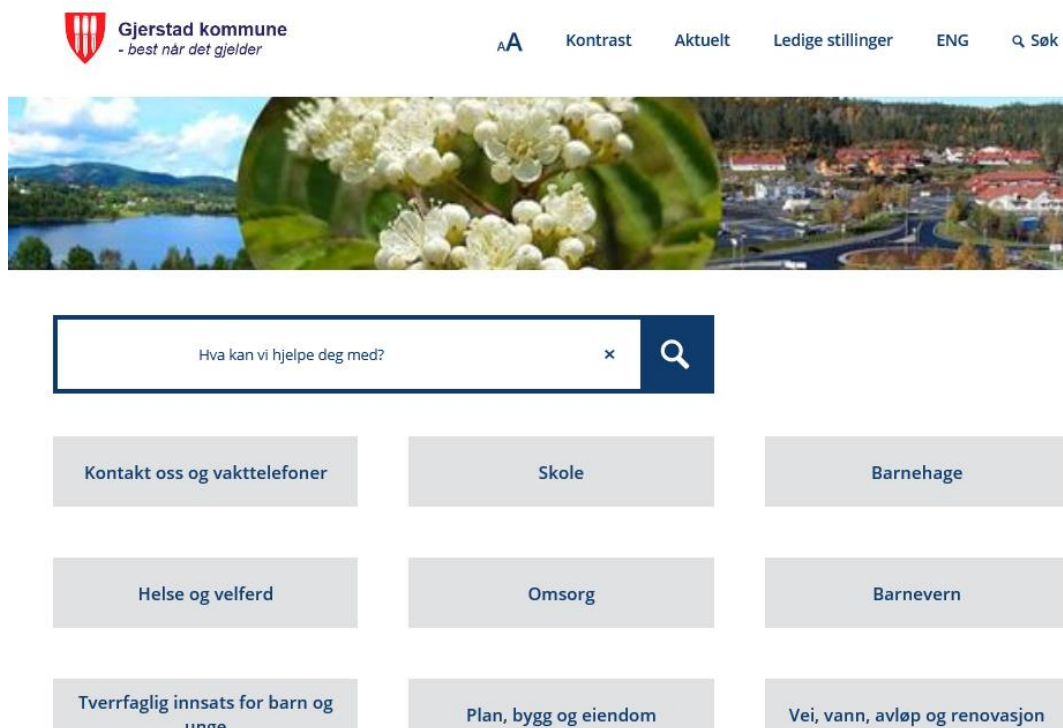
Gjerstad kommune
- best når det gjelder

AA Kontrast Aktuelt Ledige stillinger ENG Søk

Hva kan vi hjelpe deg med? ×

Kontakt oss og vakttelefoner

Skole

Barnehage

Helse og velferd

Omsorg

Barnevern

Tverrfaglig innsats for barn og unge

Plan, bygg og eiendom

Vei, vann, avløp og renovasjon